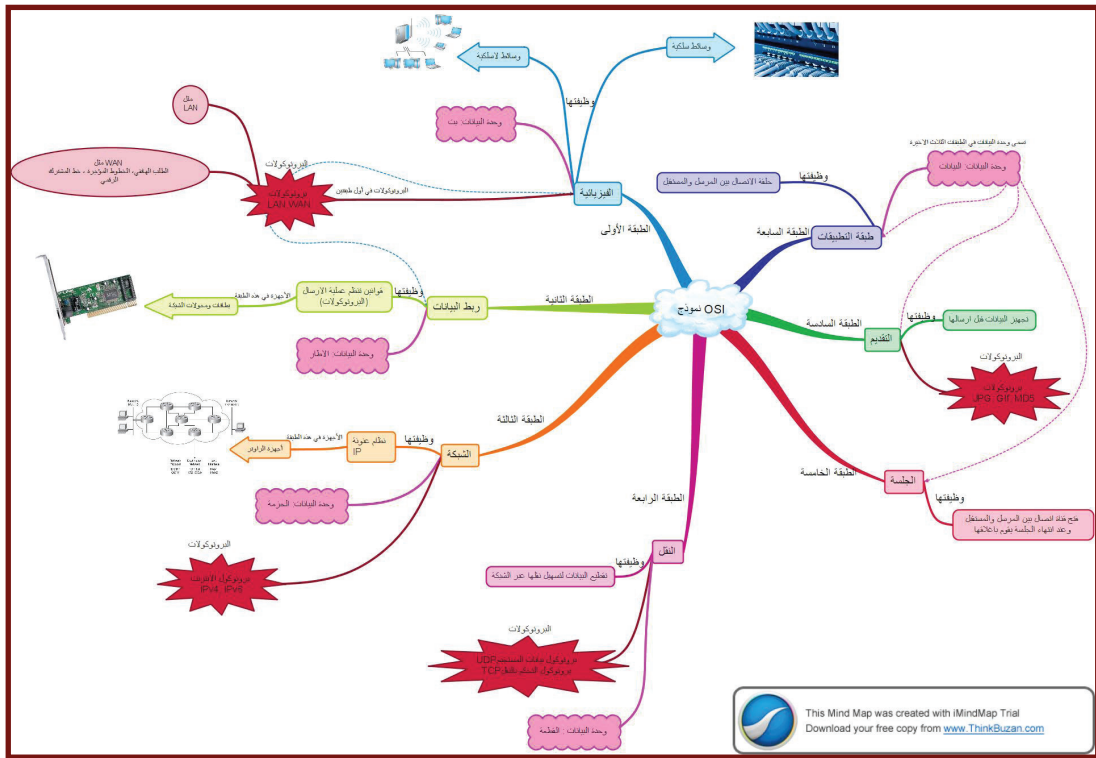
نموذج OSI

الطبقة الأولى

الفيزيائية

وظيفتها

وسائط سلكية

وسائط لاسلكية

وحدة البيانات: بت

البروتوكولات

بروتوكولات LAN WAN

البروتوكولات في أول طبقتين

مثل LAN

مثل WAN
الكابل الهاتفي، الخطوط المؤجرة ، خط الاشتراك الرقمي

الطبقة الثانية

ربط البيانات

وظيفتها

قوانين تنظم عملية الإرسال (البروتوكولات)

الأجهزة في هذه الطبقة

بطاقات ومحولات الشبكة

وحدة البيانات: الإطار

الطبقة الثالثة

الشبكة

وظيفتها

نظام عنونة IP

الأجهزة في هذه الطبقة

أجهزة الراوتر

وحدة البيانات: الحزمة

البروتوكولات

بروتوكول الانترنت IPv4 , IPv6

الطبقة الرابعة

النقل

وظيفتها

تقطيع البيانات لتسهيل نقلها عبر الشبكة

البروتوكولات

بروتوكول مخطط المستخدم UDP
بروتوكول التحكم بالنقل TCP

وحدة البيانات : القطعة

الطبقة الخامسة

الجلسة

وظيفتها

فتح قناة اتصال بين المرسل والمستقبل وعند انتهاء الجلسة يقوم باغلاقها

الطبقة السادسة

التقديم

وظيفتها

تجهيز البيانات قبل ارسالها

البروتوكولات

بروتوكولات JPG, GIF, MD5

الطبقة السابعة

طبقة التطبيقات

وظيفتها

نقطة الاتصال بين المرسل والمستقبل

تسمى وحدة البيانات في الطبقات الثلاث الاخيرة

وحدة البيانات: البيانات

This Mind Map was created with iMindMap Trial
Download your free copy from www.ThinkBuzan.com